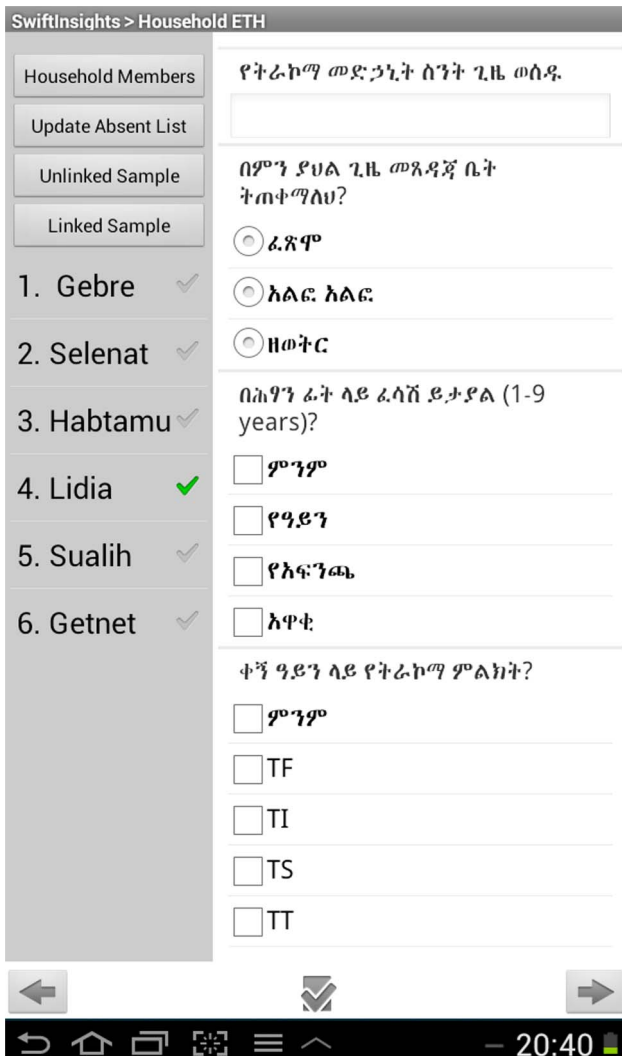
SwiftInsights > Household ETH

Household Members

Update Absent List

Unlinked Sample

Linked Sample

1. Gebre

2. Selenat

3. Habtamu

4. Lidia

5. Sualih

6. Getnet

የትራኮማ መድኃኒት ስንት ጊዜ ወሰዱ

በምን ያህል ጊዜ መጸዳጃ ቤት ትጠቀማለህ?

ፈጽሞ

አልፎ አልፎ

ዘወትር

በሕፃን ፊት ላይ ፈሳሽ ይታያል (1-9 years)?

ምንም

የዓይን

የአፍንጫ

አዋቂ

ቀኝ ዓይን ላይ የትራኮማ ምልክት?

ምንም

TF

TI

TS

TT

20:40